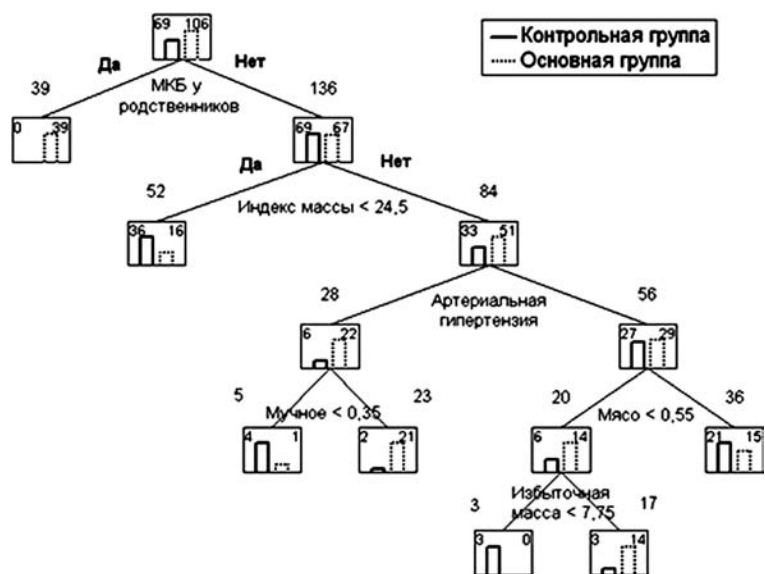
69 106

— Контрольная группа
····· Основная группа

Да
Нет
39
МКБ у родственников
136

0 39

69 67

Да
Нет
52
Индекс массы < 24,5
84

36 16

33 51

28
Артериальная гипертензия
56

6 22

27 29

5
Мучное < 0,35
23

20
Мясо < 0,55
36

4 1

2 21

6 14

21 15

3
Избыточная масса < 7,75
17

3 0

3 14